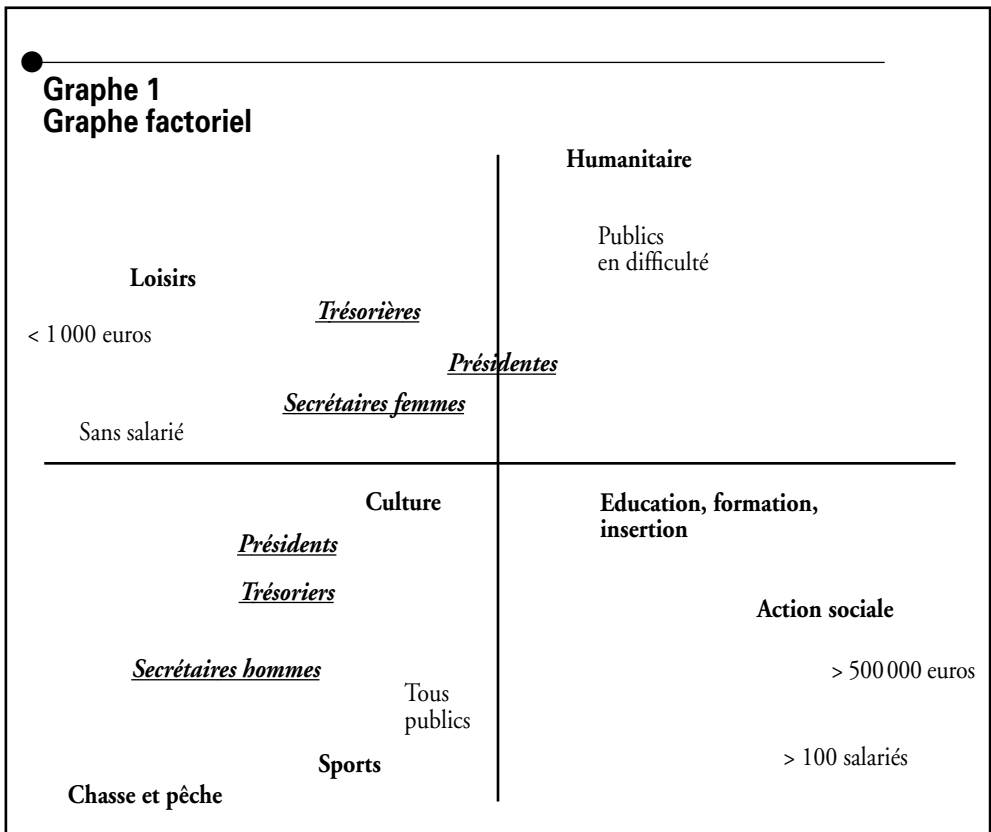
Graphe 1
Graphe factoriel

Humanitaire

Publics en difficulté

Loisirs

Trésorières

< 1 000 euros

Présidentes

Secrétaires femmes

Sans salarié

Culture

Education, formation, insertion

Présidents

Trésoriers

Action sociale

Secrétaires hommes

> 500 000 euros

Tous publics

Sports

> 100 salariés

Chasse et pêche